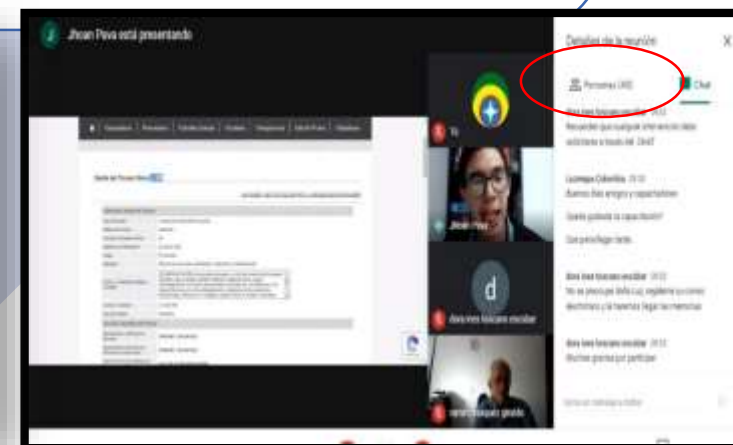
Jhoan Pava está presentando

Detalles de la reunión

X

Personas (49)

Chat

dora ines toscano escobar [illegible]
Recuerden que cualquier inferencia debe solicitarse a través del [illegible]

Lizarazo Cobaleda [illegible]
Buenas días amigos y capacitadores

Queda grabada la capacitación?

Que pena llegar tarde

dora ines toscano escobar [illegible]
No se preocupe doña Luz, registrarse su correo electrónico y le haremos llegar las memorias

dora ines toscano escobar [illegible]
Muchas gracias por participar

Tú

Jhoan Pava

d

dora ines toscano escobar

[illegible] toscano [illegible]

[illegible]